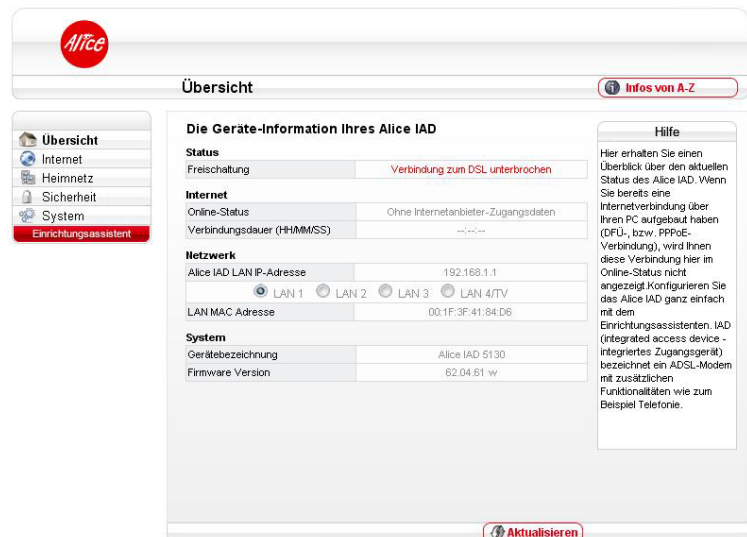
Alice

Übersicht

Infos von A-Z

Übersicht
Internet
Heimnetz
Sicherheit
System
Einrichtungsassistent

Die Geräte-Information Ihres Alice IAD

Status

| Freischaltung | Verbindung zum DSL unterbrochen |
|---|---|

Internet

| Online-Status | Ohne Internetanbieter-Zugangsdaten |
|---|---|
| Verbindungsdauer (HH/MM/SS) | --:--:-- |

Netzwerk

| Alice IAD LAN IP-Adresse | 192.168.1.1 |
|---|---|
| LAN 1 LAN 2 LAN 3 LAN 4/TV | |
| LAN MAC Adresse | 00:1F:3F:41:84:D6 |

System

| Gerätebezeichnung | Alice IAD 5130 |
|---|---|
| Firmware Version | 62.04.61 w |

Hilfe

Hier erhalten Sie einen Überblick über den aktuellen Status des Alice IAD. Wenn Sie bereits eine Internetverbindung über Ihren PC aufgebaut haben (DFÜ-, bzw. PPPoE-Verbindung), wird Ihnen diese Verbindung hier im Online-Status nicht angezeigt.Konfigurieren Sie das Alice IAD ganz einfach mit dem Einrichtungsassistenten. IAD (integrated access device - integriertes Zugangsgerät) bezeichnet ein ADSL-Modem mit zusätzlichen Funktionalitäten wie zum Beispiel Telefonie.

Aktualisieren